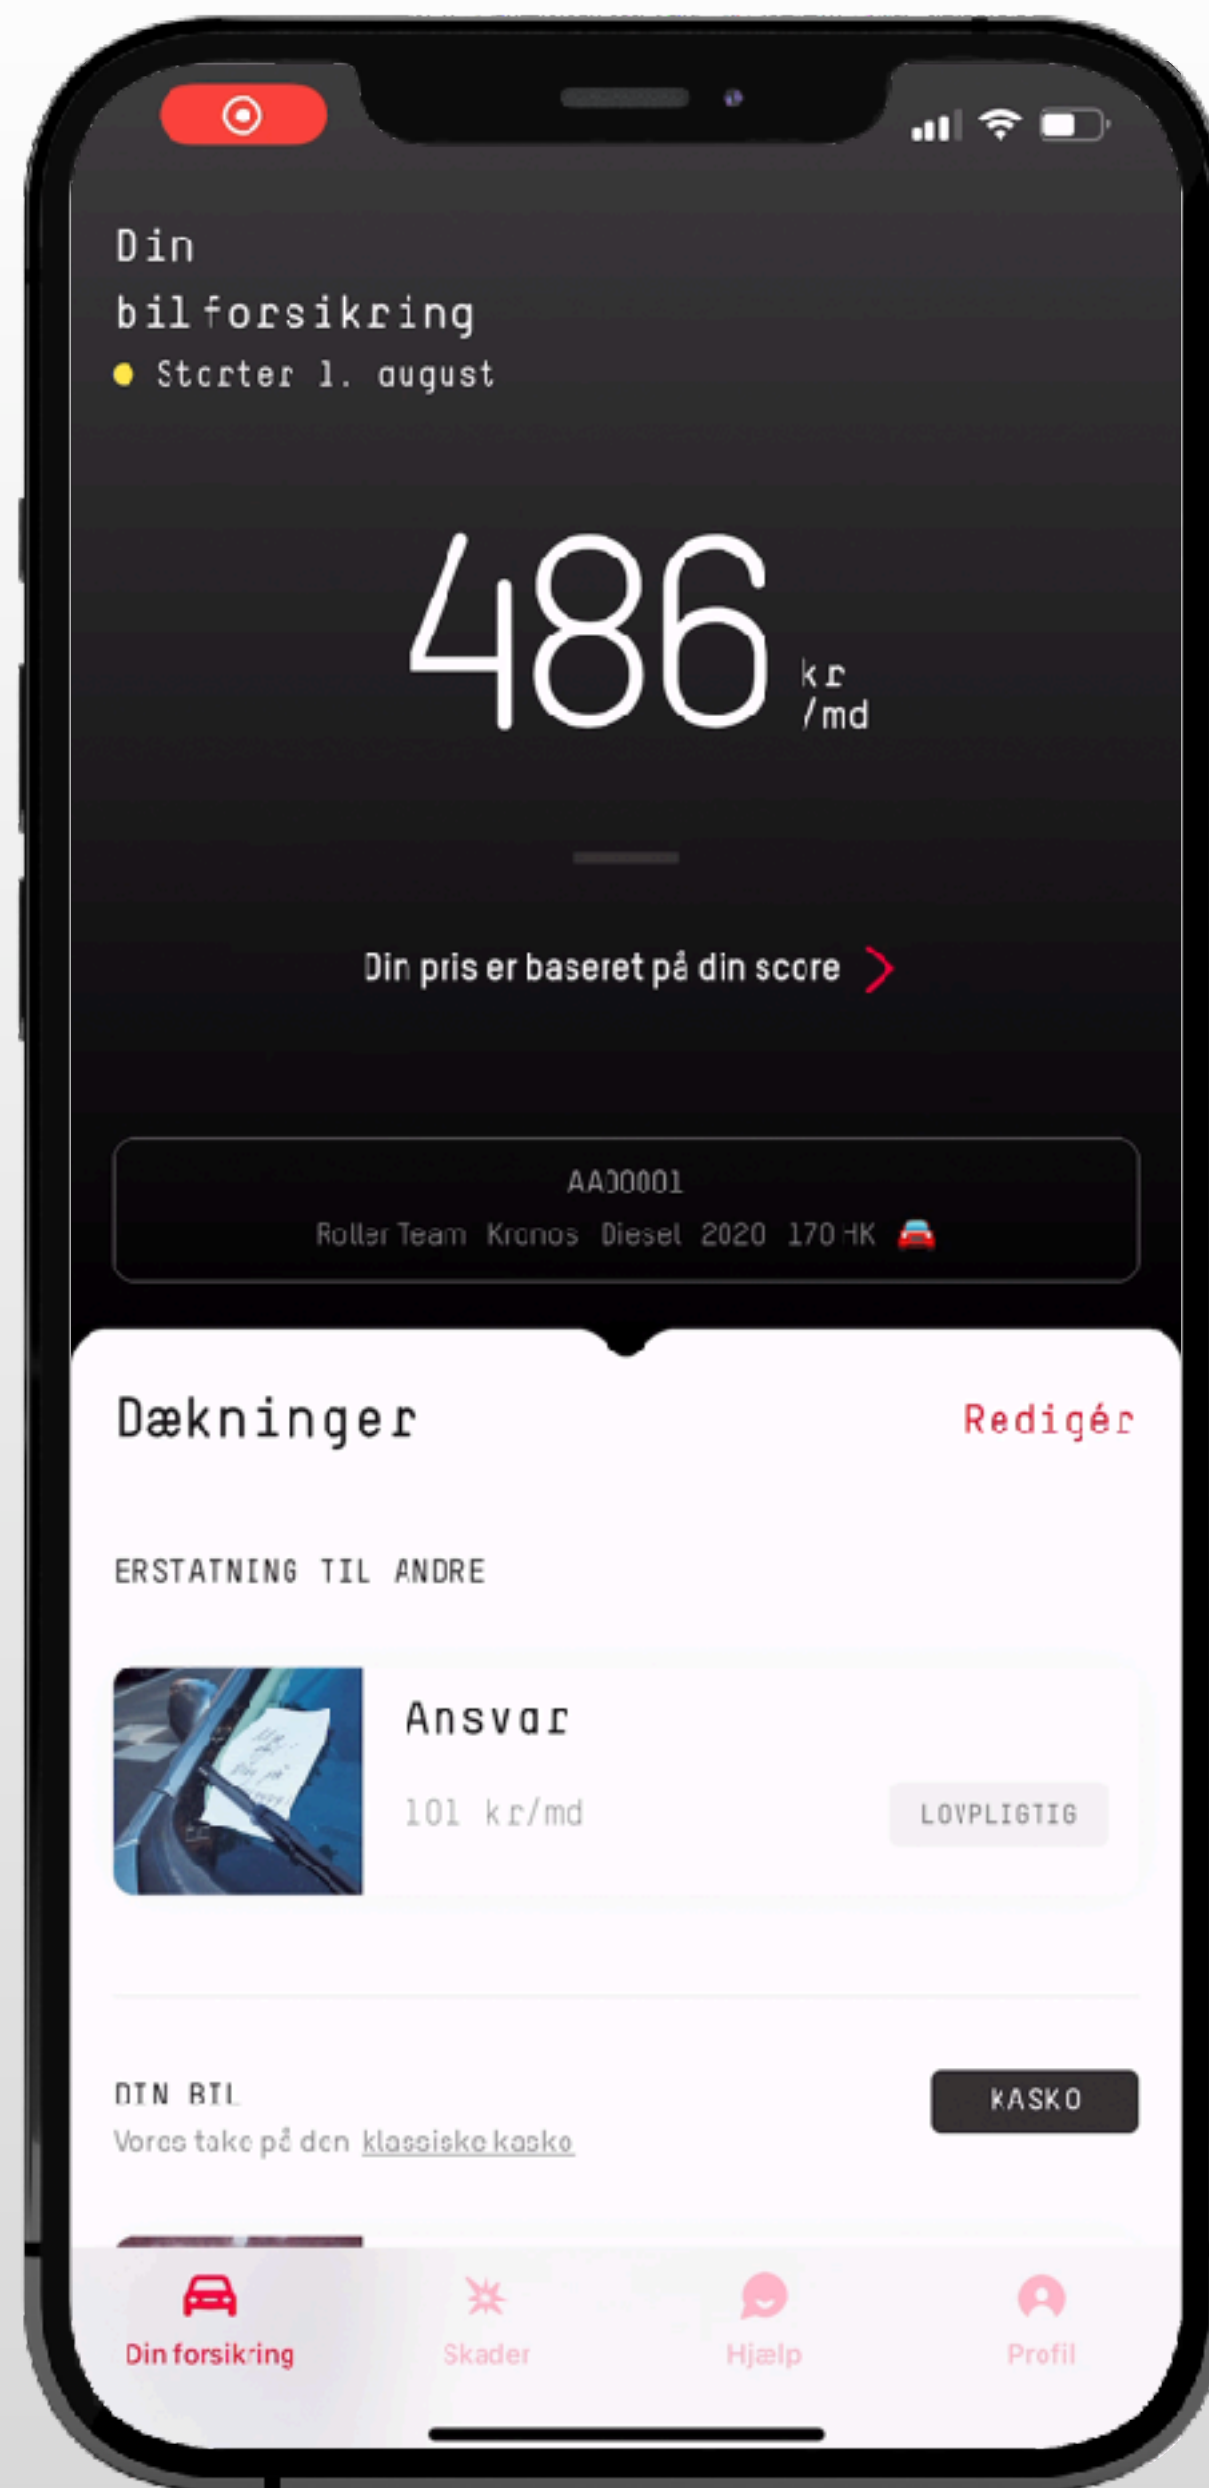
Din bilforsikring
Starter 1. august

486 kr /md

Din pris er baseret på din score

AA00001
Roller Team Kronos Diesel 2020 170 HK

Dækninger
Redigér

ERSTATNING TIL ANDRE

Ansvar
101 kr/md
LOVPLIGTIG

DIN BIL
Vores take på den klassiske kasko
KASKO

Din forsikring
Skader
Hjælp
Profil